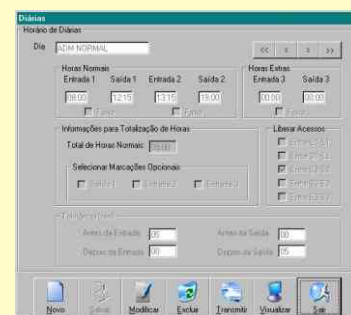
Diárias

Horário de Diárias

Dia ADM NORMAL

<< < > >>

Horas Normais
Entrada 1 Saída 1 Entrada 2 Saída 2
08:00 12:15 13:15 18:00
Fixar Fixar

Horas Extras
Entrada 3 Saída 3
00:00 00:00
Fixar

Informações para Totalização de Horas
Total de Horas Normais 08:00

Selecionar Marcações Opcionais
Saída 1 Entrada 2 Entrada 3

Liberar Acessos
Entrada 1 / 1
Entrada 2 / 1
Entrada 2 / 2
Entrada 3 / 2
Entrada 3 / 3

Tolerâncias

Antes da Entrada 05
Depois da Entrada 00
Antes da Saída 00
Depois da Saída 05

Novo Salvar Modificar Excluir Transmitir Visualizar Sair